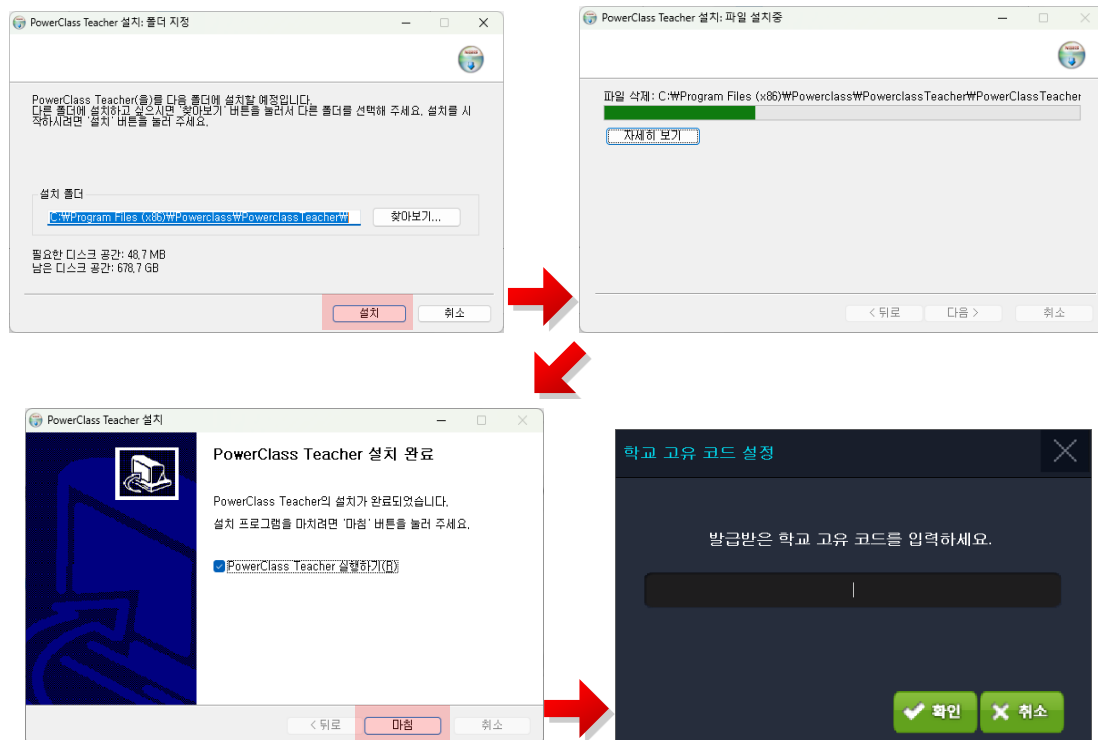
PowerClass Teacher 설치: 폴더 지정

PowerClass Teacher(을)를 다음 폴더에 설치할 예정입니다.
다른 폴더에 설치하고 싶으시면 '찾아보기' 버튼을 눌러서 다른 폴더를 선택해 주세요. 설치를 시작하시려면 '설치' 버튼을 눌러 주세요.

설치 폴더
C:\Program Files (x86)\Powerclass\PowerclassTeacher\
찾아보기...

필요한 디스크 공간: 48.7 MB
남은 디스크 공간: 678.7 GB

설치
취소

PowerClass Teacher 설치: 파일 설치중

파일 삭제: C:\Program Files (x86)\Powerclass\PowerclassTeacher\PowerClassTeacher
자세히 보기

< 뒤로
다음 >
취소

PowerClass Teacher 설치

PowerClass Teacher 설치 완료

PowerClass Teacher의 설치가 완료되었습니다.
설치 프로그램을 마치려면 '마침' 버튼을 눌러 주세요.

PowerClass Teacher 실행하기(R)

< 뒤로
마침
취소

학교 고유 코드 설정

발급받은 학교 고유 코드를 입력하세요.

확인
취소